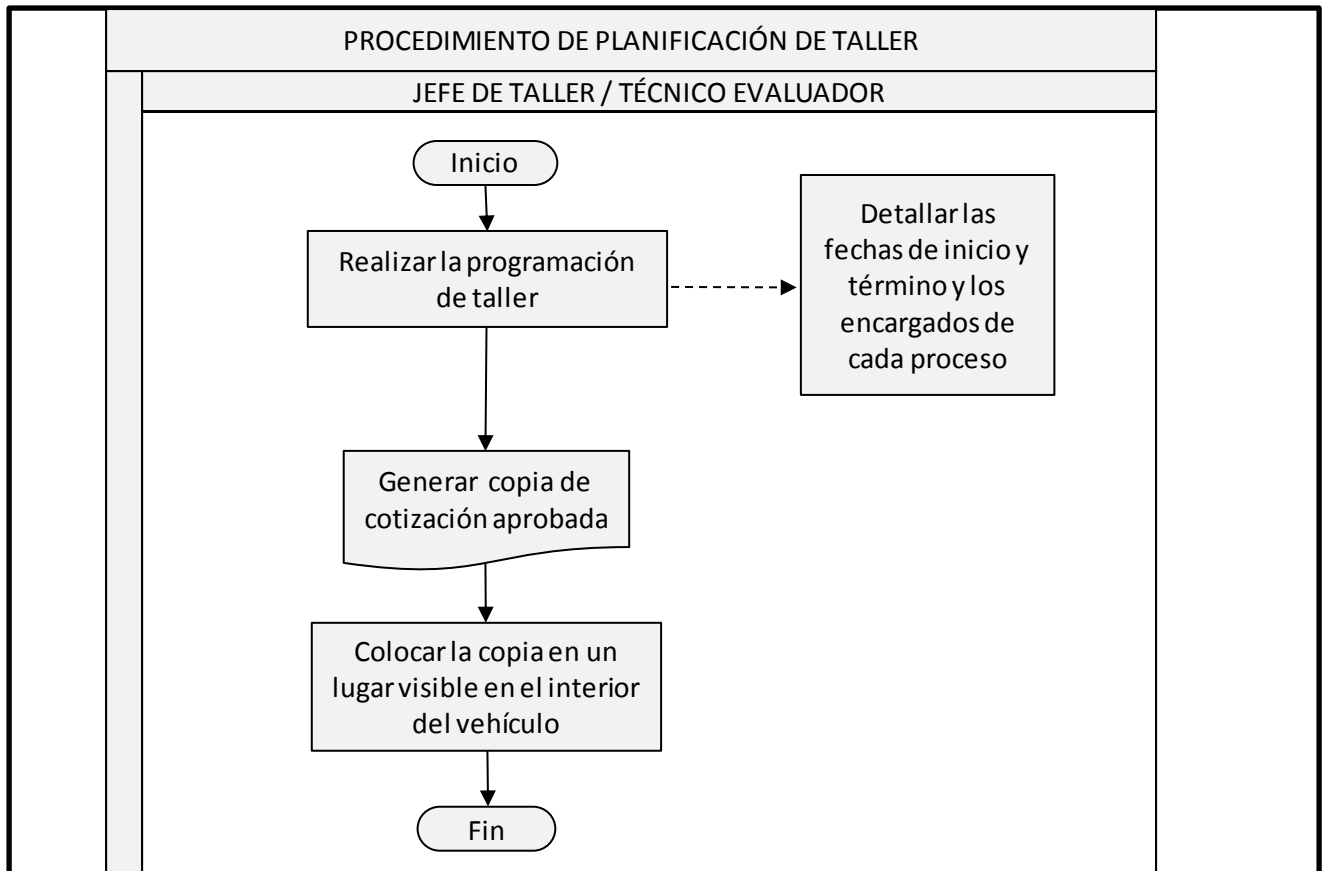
PROCEDIMIENTO DE PLANIFICACIÓN DE TALLER

JEFE DE TALLER / TÉCNICO EVALUADOR

Inicio

Realizar la programación de taller

Detallar las fechas de inicio y término y los encargados de cada proceso

Generar copia de cotización aprobada

Colocar la copia en un lugar visible en el interior del vehículo

Fin